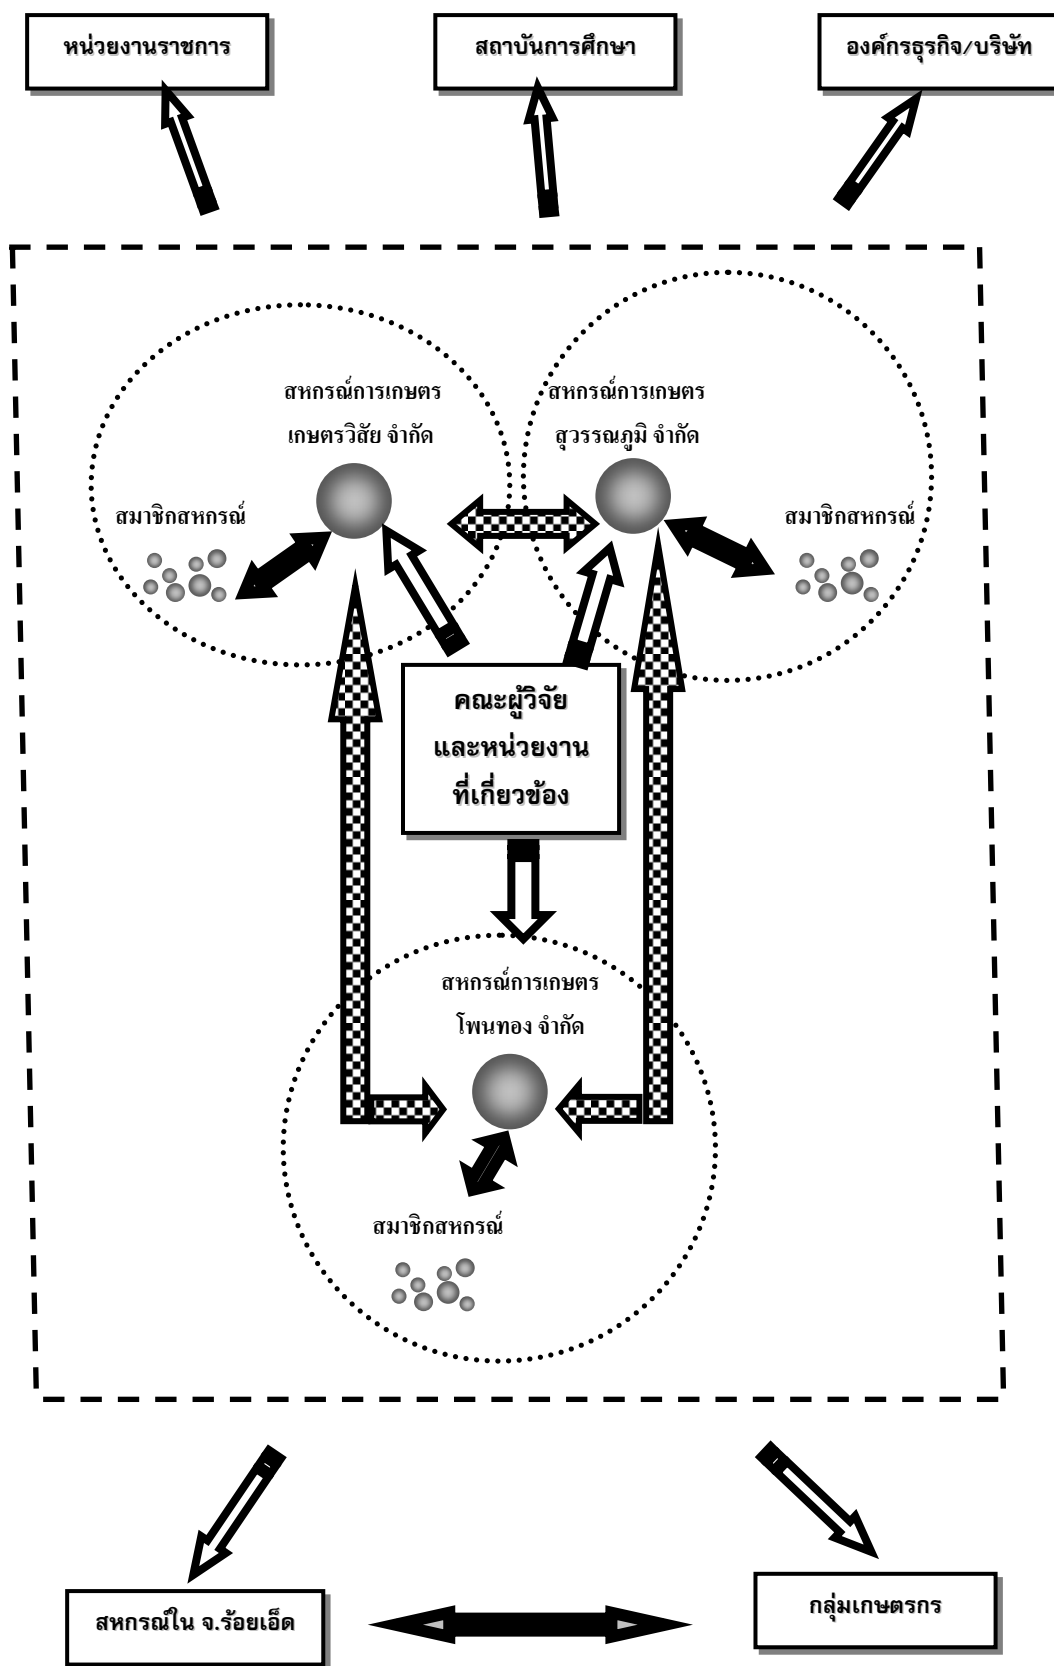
หน่วยงานราชการ

สถาบันการศึกษา

องค์กรธุรกิจ/บริษัท

สหกรณ์การเกษตร เกษตรวิสัย จำกัด

สมาชิกสหกรณ์

สหกรณ์การเกษตร สุวรรณภูมิ จำกัด

สมาชิกสหกรณ์

คณะผู้วิจัย และหน่วยงาน ที่เกี่ยวข้อง

สหกรณ์การเกษตร โพนทอง จำกัด

สมาชิกสหกรณ์

สหกรณ์ใน จ.ร้อยเอ็ด

กลุ่มเกษตรกร